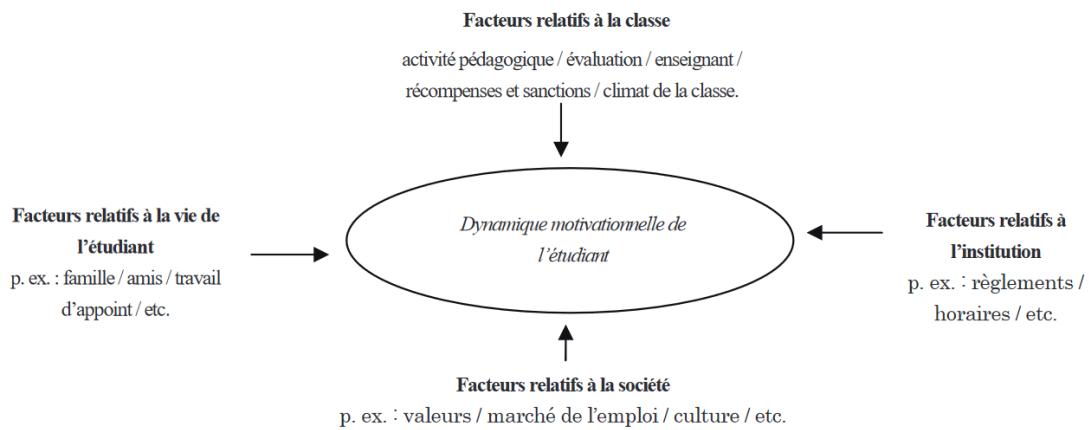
**Facteurs relatifs à la classe**

activité pédagogique / évaluation / enseignant / récompenses et sanctions / climat de la classe.

**Facteurs relatifs à la vie de l'étudiant**
p. ex. : famille / amis / travail d'appoint / etc.

*Dynamique motivationnelle de l'étudiant*

**Facteurs relatifs à l'institution**
p. ex. : règlements / horaires / etc.

**Facteurs relatifs à la société**
p. ex. : valeurs / marché de l'emploi / culture / etc.